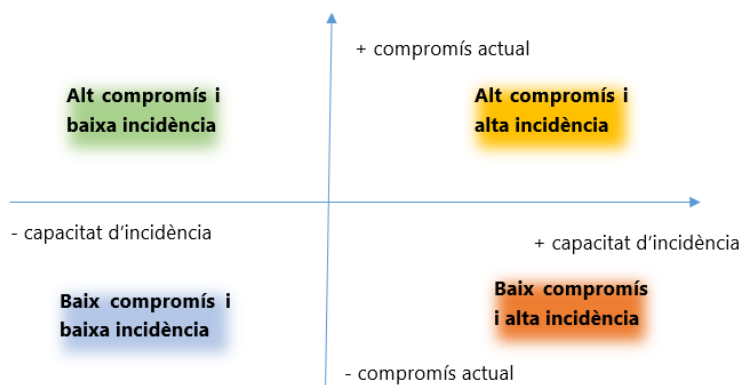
+ compromís actual

Alt compromís i baixa incidència

Alt compromís i alta incidència

- capacitat d’incidència

+ capacitat d’incidència

Baix compromís i baixa incidència

Baix compromís i alta incidència

- compromís actual